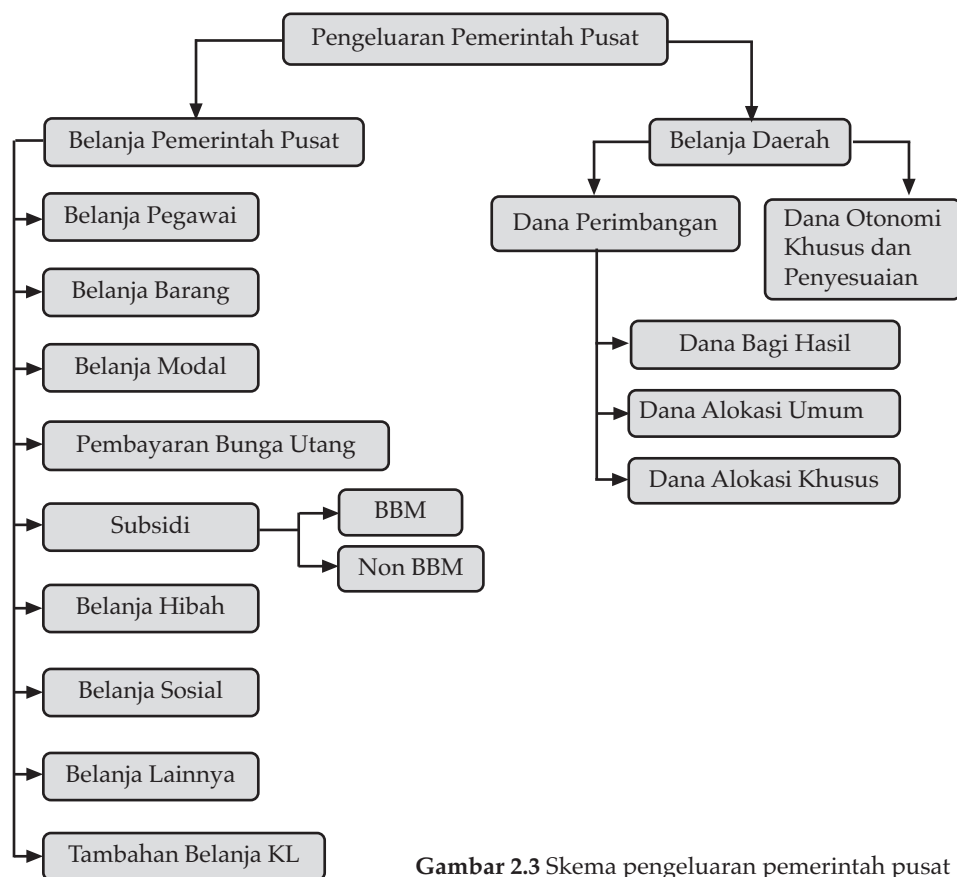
Pengeluaran Pemerintah Pusat

Belanja Pemerintah Pusat

Belanja Pegawai

Belanja Barang

Belanja Modal

Pembayaran Bunga Utang

Subsidi

BBM

Non BBM

Belanja Hibah

Belanja Sosial

Belanja Lainnya

Tambahan Belanja KL

Belanja Daerah

Dana Perimbangan

Dana Otonomi Khusus dan Penyesuaian

Dana Bagi Hasil

Dana Alokasi Umum

Dana Alokasi Khusus

**Gambar 2.3** Skema pengeluaran pemerintah pusat